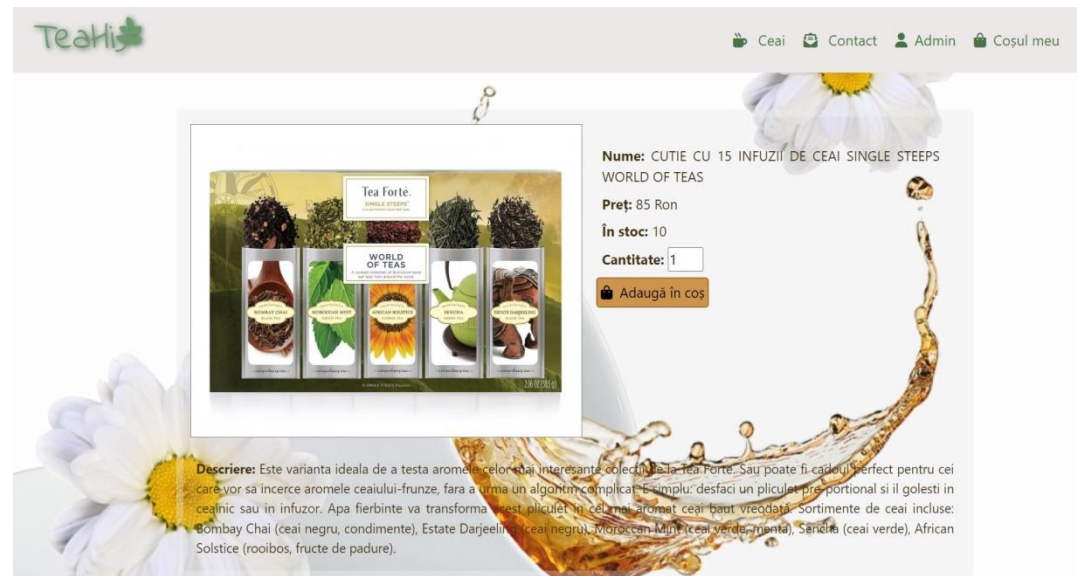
TeaHis

Ceai Contact Admin Coșul meu

Tea Forte
SINGLE STEEPS
WORLD OF TEAS
BOMBAY CHAI
MOROCCAN MINT
AFRICAN SOLSTICE
SENCHA
ESTATE DARJEELING

Nume: CUTIE CU 15 INFUZII DE CEAI SINGLE STEEPS WORLD OF TEAS

Preț: 85 Ron

În stoc: 10

Cantitate: 1

Adaugă în coș

Descriere: Este varianta ideala de a testa aromele celor mai interesante colectii de la Tea Forte. Sau poate fi cadoul perfect pentru cei care vor sa incerce aromele ceaiului-frunze, fara a urma un algoritm complicat. E simplu: desfaci un pliculet pre-portional si il golesti in ceainic sau in infuzor. Apa fierbinte va transforma acest pliculet in cel mai aromat ceai baut vreodata. Sortimente de ceai incluse: Bombay Chai (ceai negru, condimente), Estate Darjeeling (ceai negru), Moroccan Mint (ceai verde, menta), Sencha (ceai verde), African Solstice (rooibos, fructe de padure).